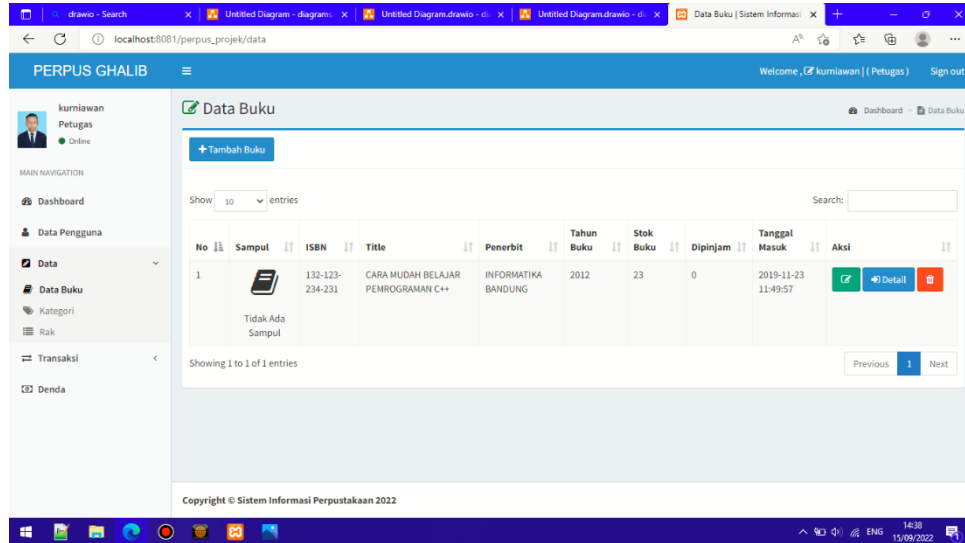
drawio - Search | Untitled Diagram - diagrams | Untitled Diagram.drawio - d | Untitled Diagram.drawio - d | Data Buku | Sistem Informasi

localhost:8081/perpus_projek/data

PERPUS GHALIB

Welcome , kurniawan | ( Petugas ) Sign out

kurniawan
Petugas
Online

MAIN NAVIGATION

Dashboard
Data Pengguna
Data
Data Buku
Kategori
Rak
Transaksi
Denda

Data Buku

Dashboard > Data Buku

+ Tambah Buku

Show 10 entries

Search:

| No | Sampul | ISBN | Title | Penerbit | Tahun Buku | Stok Buku | Dipinjam | Tanggal Masuk | Aksi |
|---|---|---|---|---|---|---|---|---|---|
| 1 | Tidak Ada Sampul | 132-123-234-231 | CARA MUDAH BELAJAR PEMROGRAMAN C++ | INFORMATIKA BANDUNG | 2012 | 23 | 0 | 2019-11-23 11:49:57 | Detail |

Showing 1 to 1 of 1 entries

Previous 1 Next

Copyright © Sistem Informasi Perpustakaan 2022

ENG 14:38 15/09/2022